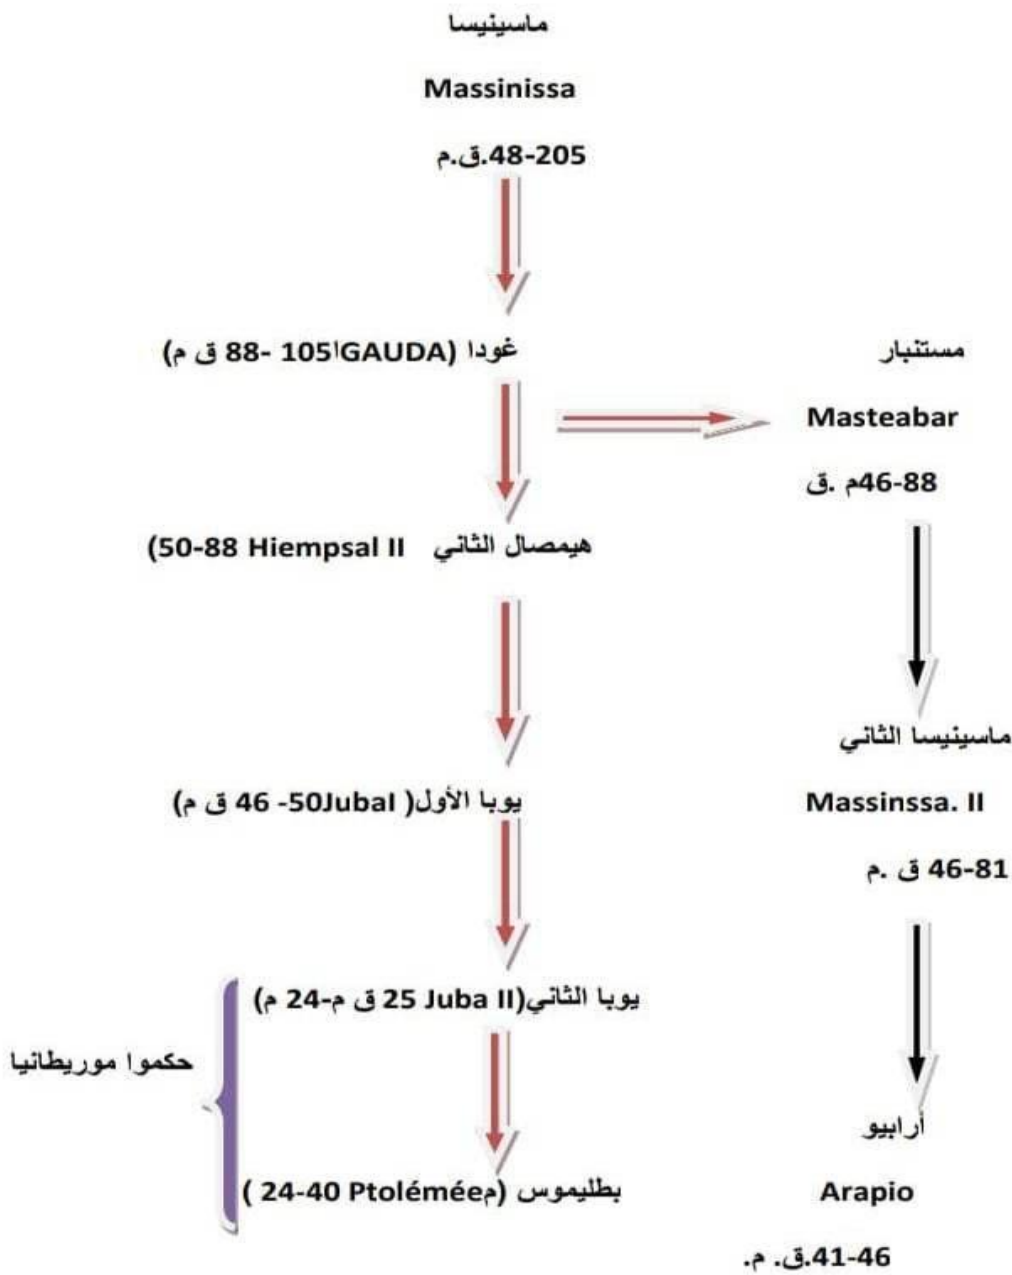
ماسينيسا

Massinissa

48-205ق.م

غودا (GAUDA105 -88 ق م)

مستنبار

Masteabar

46-88م .ق

هيمصال الثاني Hiempsal II 50-88)

ماسينيسا الثاني

Massinssa. II

46-81 ق .م

يوبا الأول( Jubal50- 46 ق م)

يوبا الثاني(Juba II 25 ق م-24 م)

حكموا موريطانيا

أرابيو

بطليموس (م24-40 Ptolémée )

Arapio

46-41ق. م.